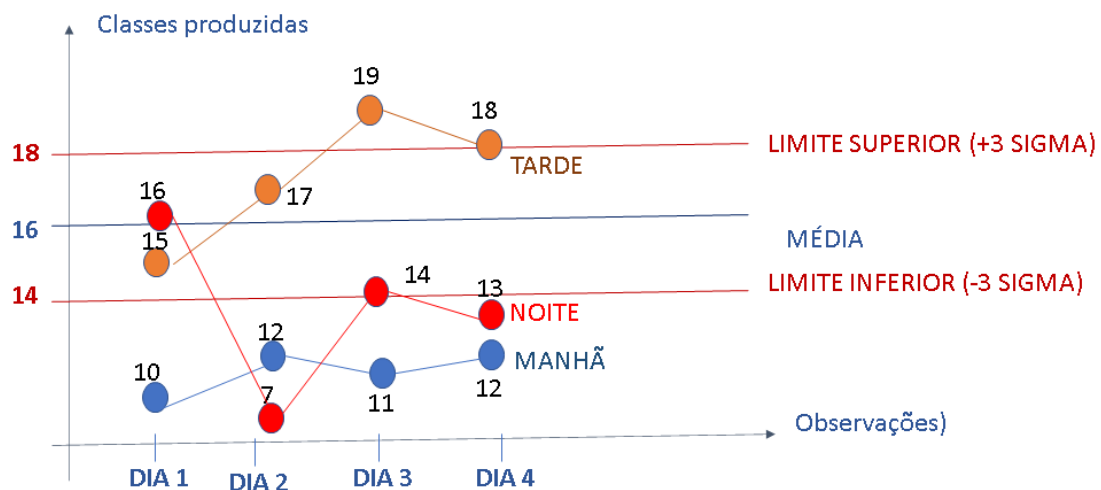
Classes produzidas

19

18

18

LIMITE SUPERIOR (+3 SIGMA)

TARDE

16

17

16

15

MÉDIA

14

13

14

LIMITE INFERIOR (-3 SIGMA)

NOITE

12

MANHÃ

10

7

11

12

Observações)

DIA 1

DIA 2

DIA 3

DIA 4